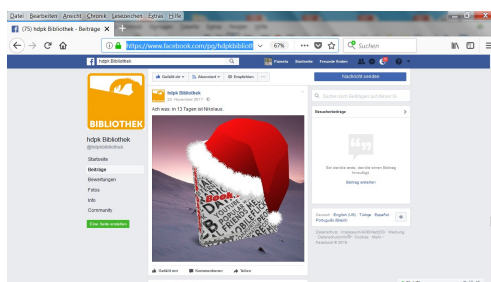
Datei Bearbeiten Ansicht Chronik Lesezeichen Extras Hilfe

(75) hdpk Bibliothek - Beiträge

https://www.facebook.com/pg/hdpkbibliothek

67%

Suchen

hdpk Bibliothek

Startseite

Freunde finden

BIBLIOTHEK

hdpk Bibliothek
@hdpkbibliothek

Startseite
Beiträge
Bewertungen
Fotos
Info
Community

Eine Seite erstellen

Gefällt mir

Abonniert

Empfehlen

Nachricht senden

hdpk Bibliothek
23. November 2017

Ach was: in 13 Tagen ist Nikolaus.

Suche nach Beiträgen auf dieser Seite

Besucherbeiträge

Bisher wurden keine Beiträge hinzugefügt.

Beitrag erstellen

Book

Gefällt mir

Kommentieren

Teilen

Deutsch · English (US) · Türkçe · Español · Português (Brasil)

Datenschutz · Impressum/AGB/NetzDG · Werbung · Datenrichtlinien · Cookies · Mehr
Facebook © 2018